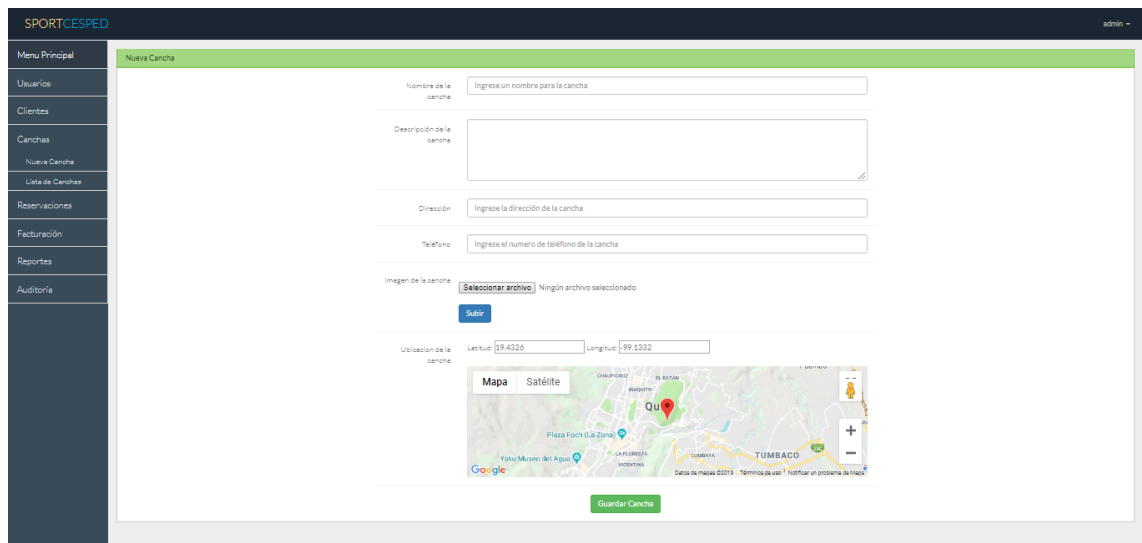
SPORTCESPED

admin

Menu Principal
Usuarios
Clientes
Canchas
Nueva Cancha
Lista de Canchas
Reservaciones
Facturación
Reportes
Auditoría

Nueva Cancha

Nombre de la cancha
Ingrese un nombre para la cancha

Descripción de la cancha

Dirección
Ingrese la dirección de la cancha

Teléfono
Ingrese el numero de teléfono de la cancha

Imagen de la cancha
Seleccionar archivo Ningún archivo seleccionado
Subir

Ubicacion de la cancha
Latitud: 19.4326 Longitud: -99.1332

Mapa Satélite
CHAUPICRUZ
EL BATAN
IÑAQUITO
Qu
Plaza Foch (La Zona)
LA FLORESTA
Yaku Museo del Agua
CUMBAYA
TUMBACO
VICENTINA
Google
Datos de mapas ©2019 Términos de uso Notificar un problema de Maps

Guardar Cancha